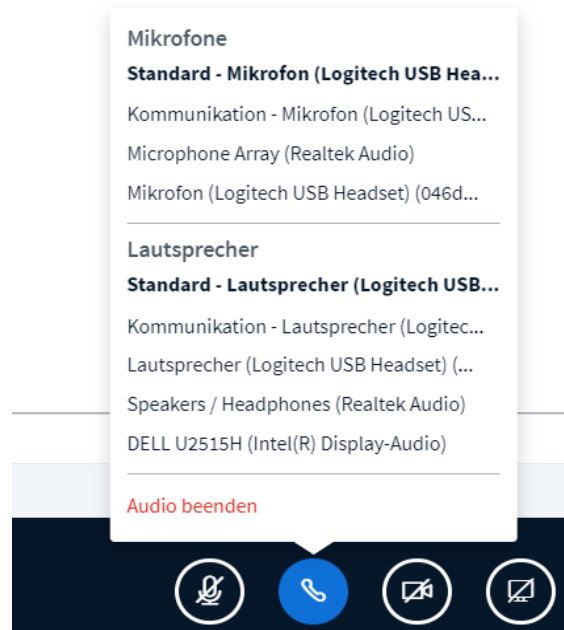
Mikrofone

**Standard - Mikrofon (Logitech USB Hea...**

Kommunikation - Mikrofon (Logitech US...

Microphone Array (Realtek Audio)

Mikrofon (Logitech USB Headset) (046d...

Lautsprecher

**Standard - Lautsprecher (Logitech USB...**

Kommunikation - Lautsprecher (Logitec...

Lautsprecher (Logitech USB Headset) (...

Speakers / Headphones (Realtek Audio)

DELL U2515H (Intel(R) Display-Audio)

Audio beenden